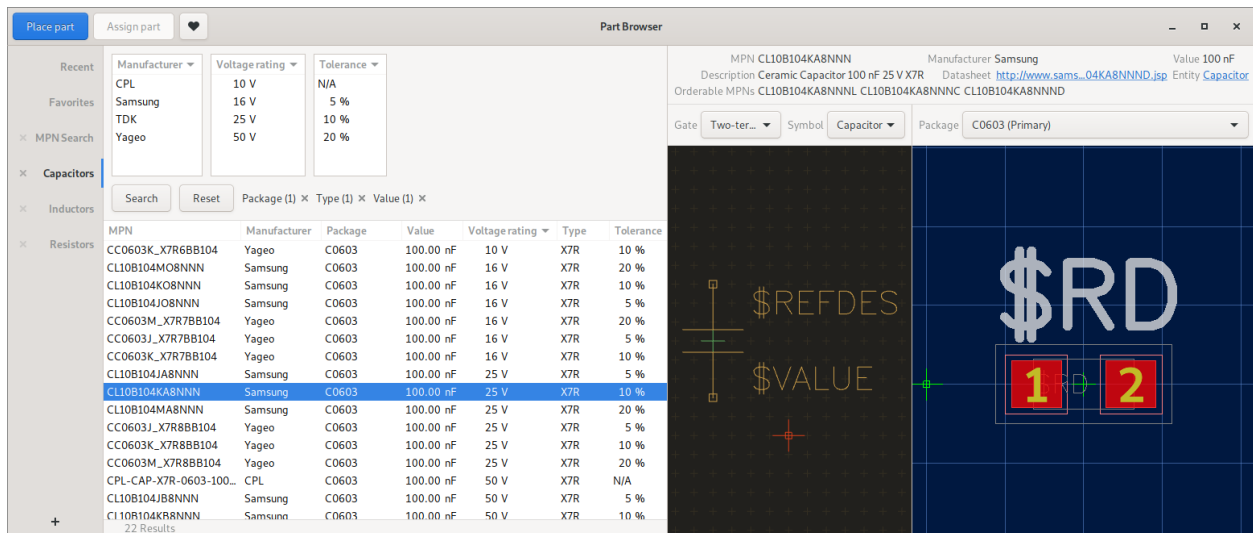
Place part | Assign part | Part Browser

Recent
Favorites
× MPN Search
× Capacitors
× Inductors
× Resistors
+

| Manufacturer | Voltage rating | Tolerance |
|---|---|---|
| CPL | 10 V | N/A |
| Samsung | 16 V | 5 % |
| TDK | 25 V | 10 % |
| Yageo | 50 V | 20 % |

Search | Reset | Package (1) × Type (1) × Value (1) ×

| MPN | Manufacturer | Package | Value | Voltage rating | Type | Tolerance |
|---|---|---|---|---|---|---|
| CC0603K_X7R6BB104 | Yageo | C0603 | 100.00 nF | 10 V | X7R | 10 % |
| CL10B104MO8NNN | Samsung | C0603 | 100.00 nF | 16 V | X7R | 20 % |
| CL10B104KO8NNN | Samsung | C0603 | 100.00 nF | 16 V | X7R | 10 % |
| CL10B104JO8NNN | Samsung | C0603 | 100.00 nF | 16 V | X7R | 5 % |
| CC0603M_X7R7BB104 | Yageo | C0603 | 100.00 nF | 16 V | X7R | 20 % |
| CC0603J_X7R7BB104 | Yageo | C0603 | 100.00 nF | 16 V | X7R | 5 % |
| CC0603K_X7R7BB104 | Yageo | C0603 | 100.00 nF | 16 V | X7R | 10 % |
| CL10B104JA8NNN | Samsung | C0603 | 100.00 nF | 25 V | X7R | 5 % |
| CL10B104KA8NNN | Samsung | C0603 | 100.00 nF | 25 V | X7R | 10 % |
| CL10B104MA8NNN | Samsung | C0603 | 100.00 nF | 25 V | X7R | 20 % |
| CC0603J_X7R8BB104 | Yageo | C0603 | 100.00 nF | 25 V | X7R | 5 % |
| CC0603K_X7R8BB104 | Yageo | C0603 | 100.00 nF | 25 V | X7R | 10 % |
| CC0603M_X7R8BB104 | Yageo | C0603 | 100.00 nF | 25 V | X7R | 20 % |
| CPL-CAP-X7R-0603-100... | CPL | C0603 | 100.00 nF | 50 V | X7R | N/A |
| CL10B104JB8NNN | Samsung | C0603 | 100.00 nF | 50 V | X7R | 5 % |
| CL10B104KB8NNN | Samsung | C0603 | 100.00 nF | 50 V | X7R | 10 % |

22 Results

MPN CL10B104KA8NNN Manufacturer Samsung Value 100 nF
Description Ceramic Capacitor 100 nF 25 V X7R Datasheet http://www.sams...04KA8NNND.jsp Entity Capacitor
Orderable MPNs CL10B104KA8NNNL CL10B104KA8NNNC CL10B104KA8NNND

Gate Two-ter... Symbol Capacitor Package C0603 (Primary)

$REFDES
$VALUE

$RD
1 RD 2